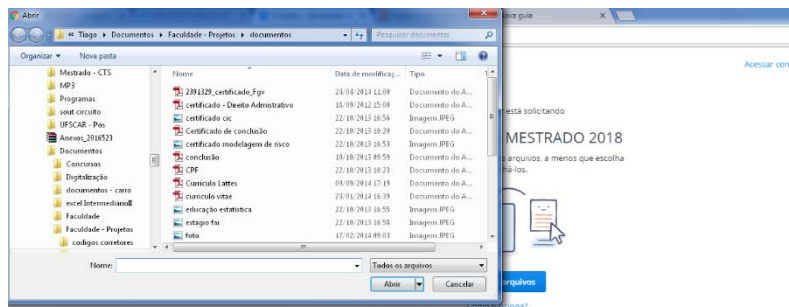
Abrir

« Tiago ▸ Documentos ▸ Faculdade - Projetos ▸ documentos

Pesquisar documentos

Organizar ▾ Nova pasta

Mestrado - CTS
MP3
Programas
sout circuito
UFSCAR - Pos
Anexos_2016523
Documentos
Concursos
Digitalização
documentos - carro
excel Intermediario
Faculdade
Faculdade - Projetos
codigos corretores

| Nome | Data de modificaç... | Tipo |
|---|---|---|
| 2391329_certificado_Fgv | 24/04/2014 11:00 | Documento do A... |
| certificado - Direito Admistrativo | 18/09/2012 15:00 | Documento do A... |
| certificado cic | 22/10/2013 16:56 | Imagem JPEG |
| Certificado de conclusão | 22/10/2013 10:20 | Documento do A... |
| certificado modelagem de risco | 22/10/2013 16:53 | Imagem JPEG |
| conclusão | 18/10/2013 09:59 | Documento do A... |
| CPF | 22/10/2013 10:23 | Documento do A... |
| Curriculo Lattes | 09/09/2014 17:19 | Documento do A... |
| curriculo vitae | 23/01/2014 16:39 | Documento do A... |
| educação estatistica | 22/10/2013 16:55 | Imagem JPEG |
| estagio fai | 22/10/2013 16:58 | Imagem JPEG |
| foto | 17/02/2014 09:03 | Imagem JPEG |

Nome:

Todos os arquivos

Abrir

Cancelar

ova guia

Acessar con

está solicitando

MESTRADO 2018

arquivos, a menos que escolha
há-los.

arquivos